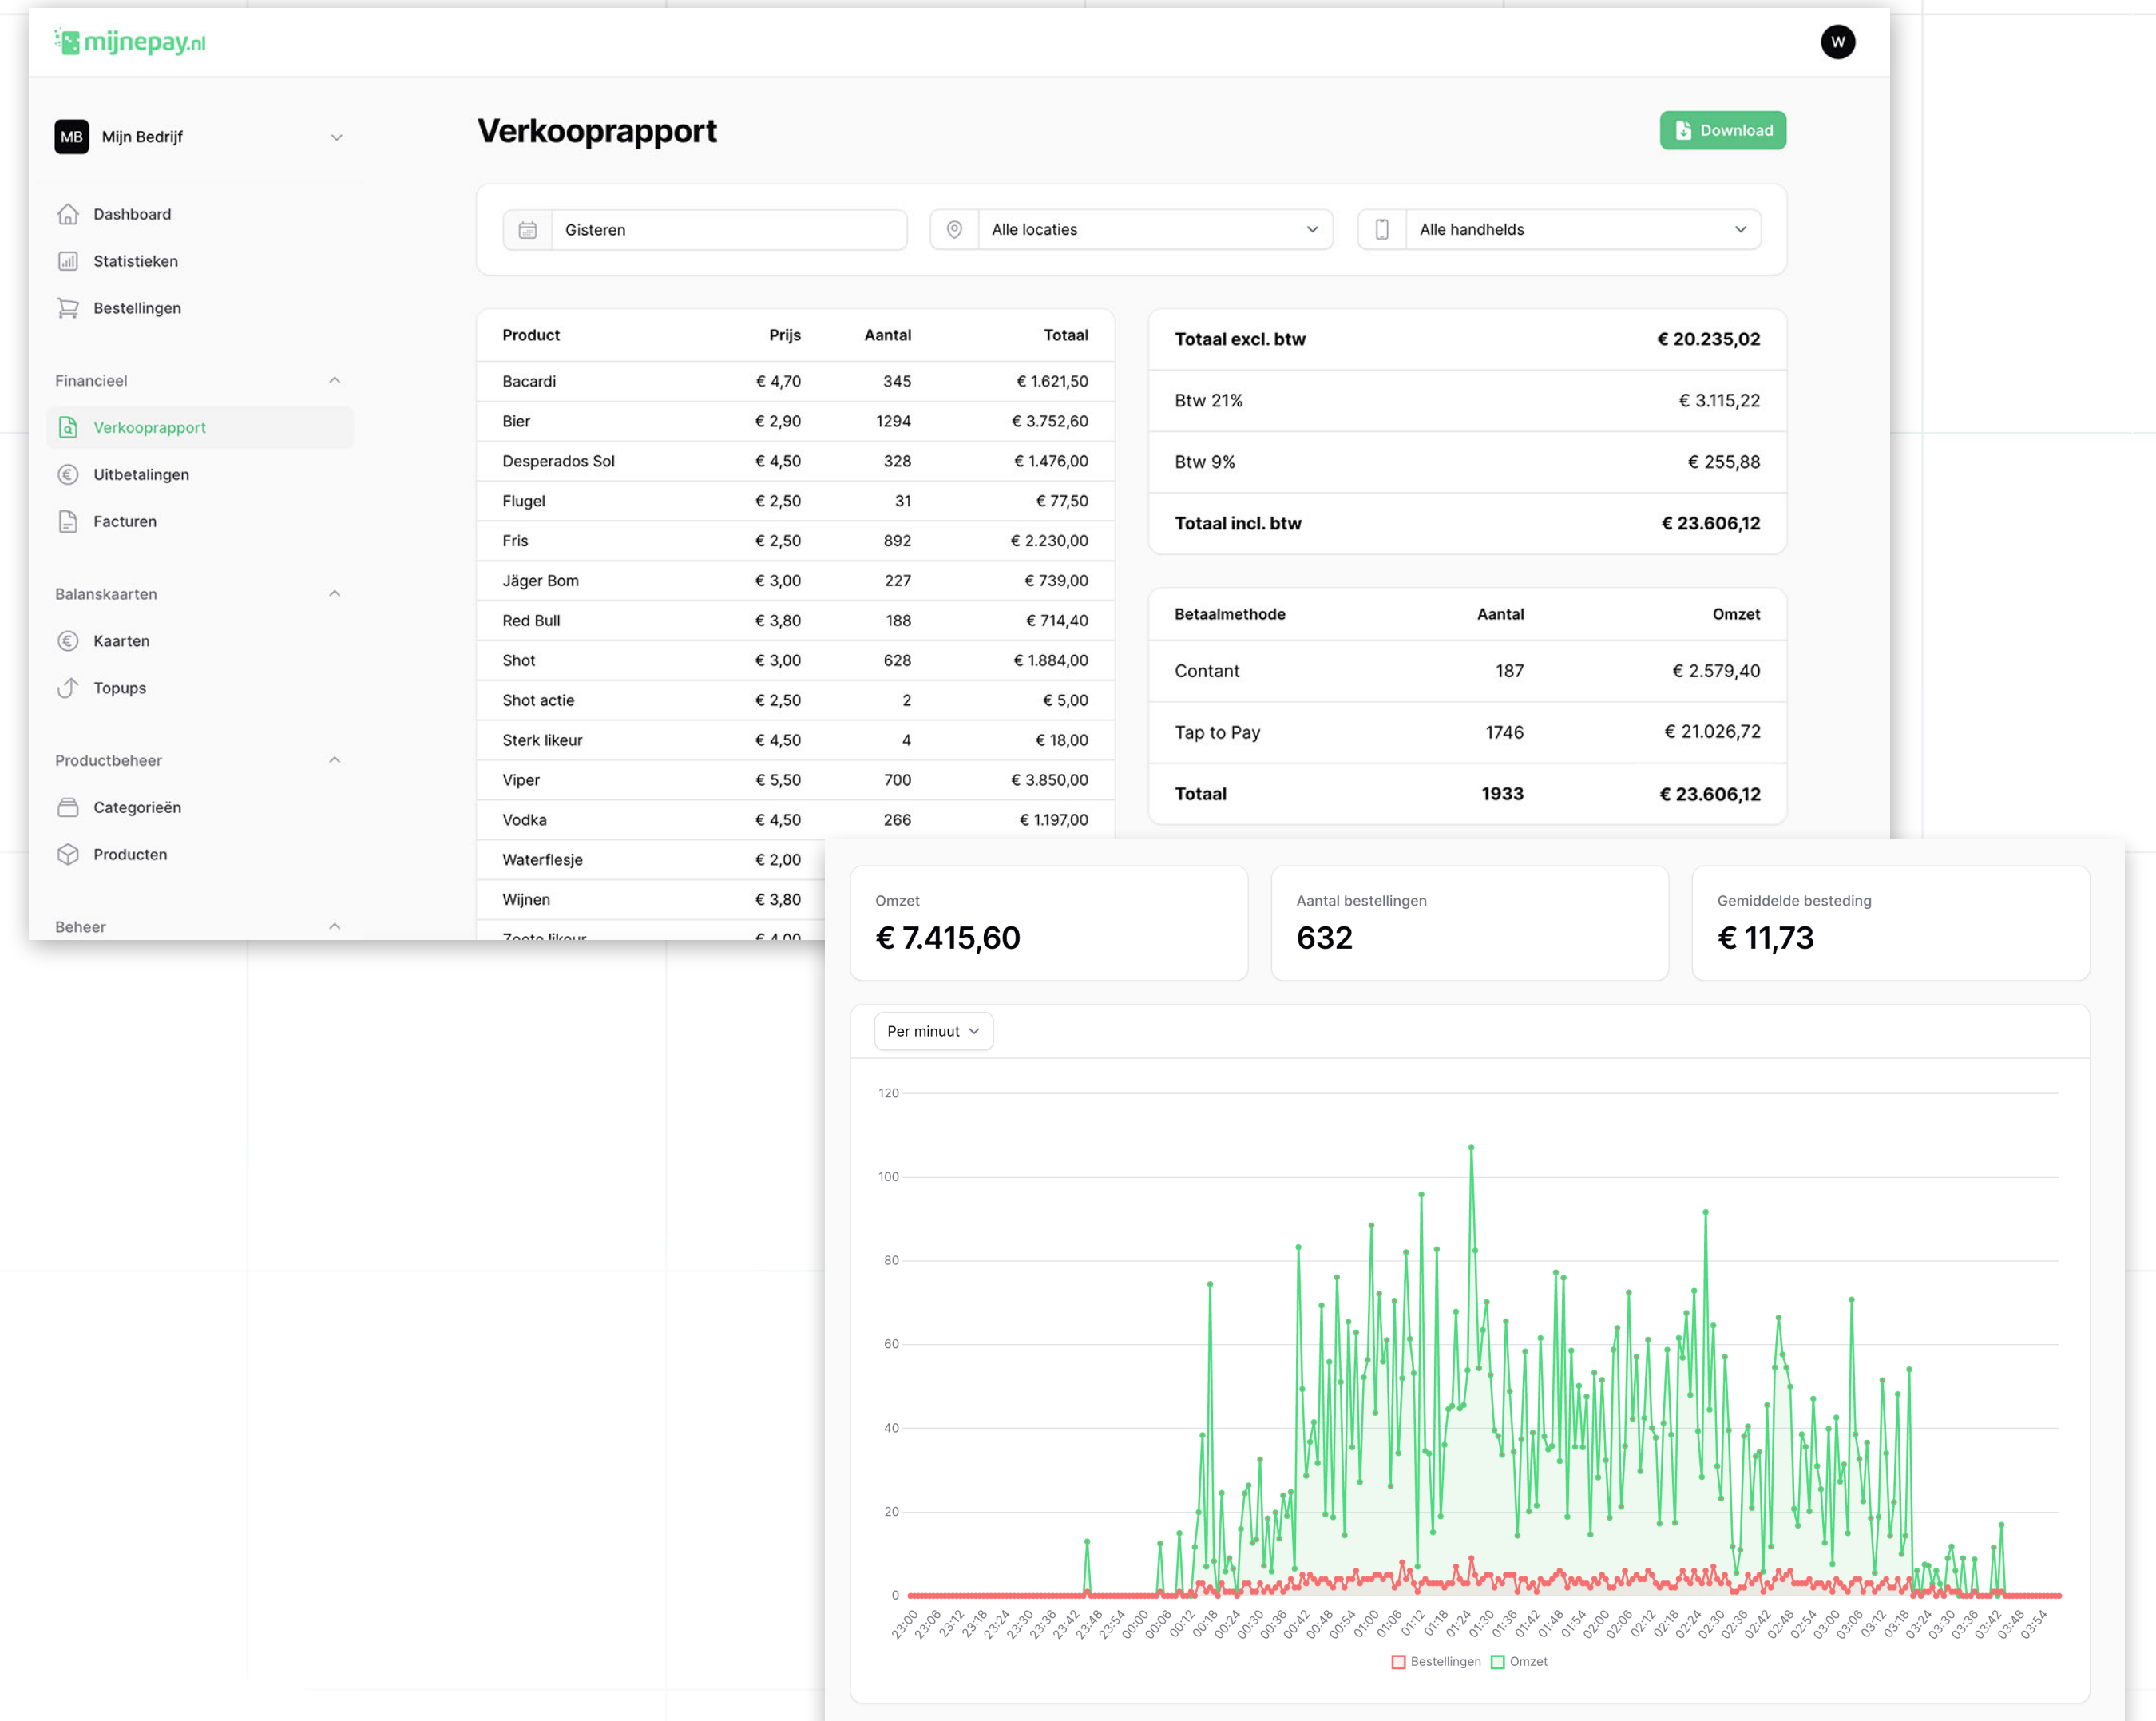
mijnepay.nl

W

MB Mijn Bedrijf

Dashboard
Statistieken
Bestellingen

Financieel
Verkooprapport
Uitbetalingen
Facturen

Balanskaarten
Kaarten
Topups

Productbeheer
Categorieën
Producten

Beheer

Verkooprapport

Download

Gisteren
Alle locaties
Alle handhelds

| Product | Prijs | Aantal | Totaal |
|---|---|---|---|
| Bacardi | € 4,70 | 345 | € 1.621,50 |
| Bier | € 2,90 | 1294 | € 3.752,60 |
| Desperados Sol | € 4,50 | 328 | € 1.476,00 |
| Flugel | € 2,50 | 31 | € 77,50 |
| Fris | € 2,50 | 892 | € 2.230,00 |
| Jäger Bom | € 3,00 | 227 | € 739,00 |
| Red Bull | € 3,80 | 188 | € 714,40 |
| Shot | € 3,00 | 628 | € 1.884,00 |
| Shot actie | € 2,50 | 2 | € 5,00 |
| Sterk likeur | € 4,50 | 4 | € 18,00 |
| Viper | € 5,50 | 700 | € 3.850,00 |
| Vodka | € 4,50 | 266 | € 1.197,00 |
| Waterflesje | € 2,00 | | |
| Wijnen | € 3,80 | | |
| Zoete likeur | € 4,00 | | |

| Totaal excl. btw | € 20.235,02 |
|---|---|
| Btw 21% | € 3.115,22 |
| Btw 9% | € 255,88 |
| Totaal incl. btw | € 23.606,12 |

| Betaalmethode | Aantal | Omzet |
|---|---|---|
| Contant | 187 | € 2.579,40 |
| Tap to Pay | 1746 | € 21.026,72 |
| Totaal | 1933 | € 23.606,12 |

Omzet
€ 7.415,60

Aantal bestellingen
632

Gemiddelde besteding
€ 11,73

Per minuut

120
100
80
60
40
20
0

23:00 23:06 23:12 23:18 23:24 23:30 23:36 23:42 23:48 23:54 00:00 00:06 00:12 00:18 00:24 00:30 00:36 00:42 00:48 00:54 01:00 01:06 01:12 01:18 01:24 01:30 01:36 01:42 01:48 01:54 02:00 02:06 02:12 02:18 02:24 02:30 02:36 02:42 02:48 02:54 03:00 03:06 03:12 03:18 03:24 03:30 03:36 03:42 03:48 03:54

Bestellingen Omzet